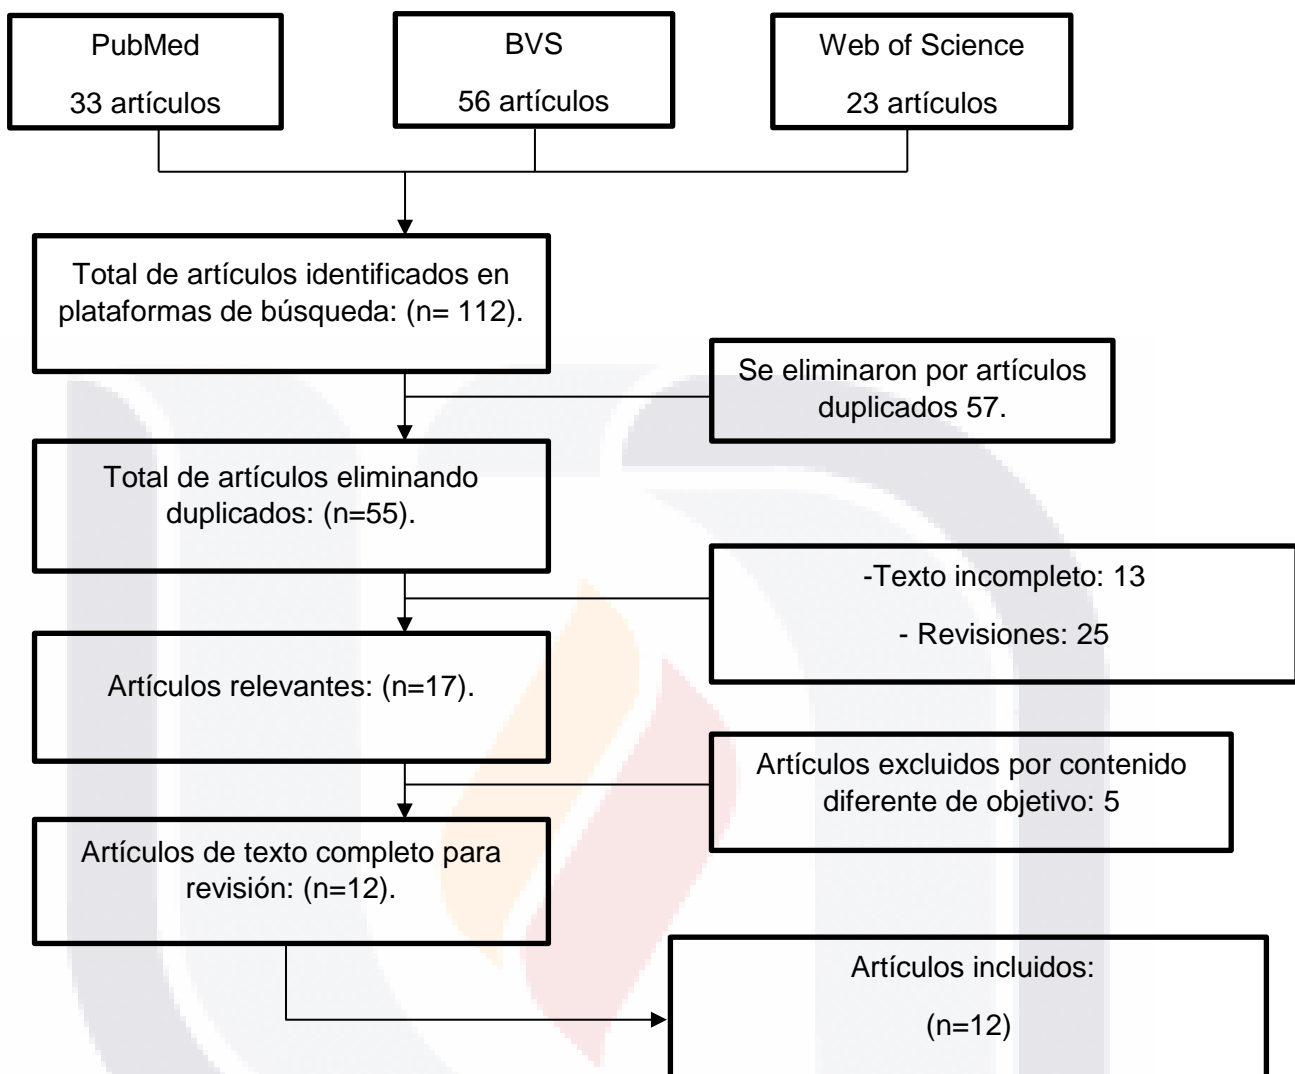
PubMed

33 artículos

BVS

56 artículos

Web of Science

23 artículos

Total de artículos identificados en plataformas de búsqueda: (n= 112).

Se eliminaron por artículos duplicados 57.

Total de artículos eliminando duplicados: (n=55).

-Texto incompleto: 13

- Revisiones: 25

Artículos relevantes: (n=17).

Artículos excluidos por contenido diferente de objetivo: 5

Artículos de texto completo para revisión: (n=12).

Artículos incluidos:

(n=12)